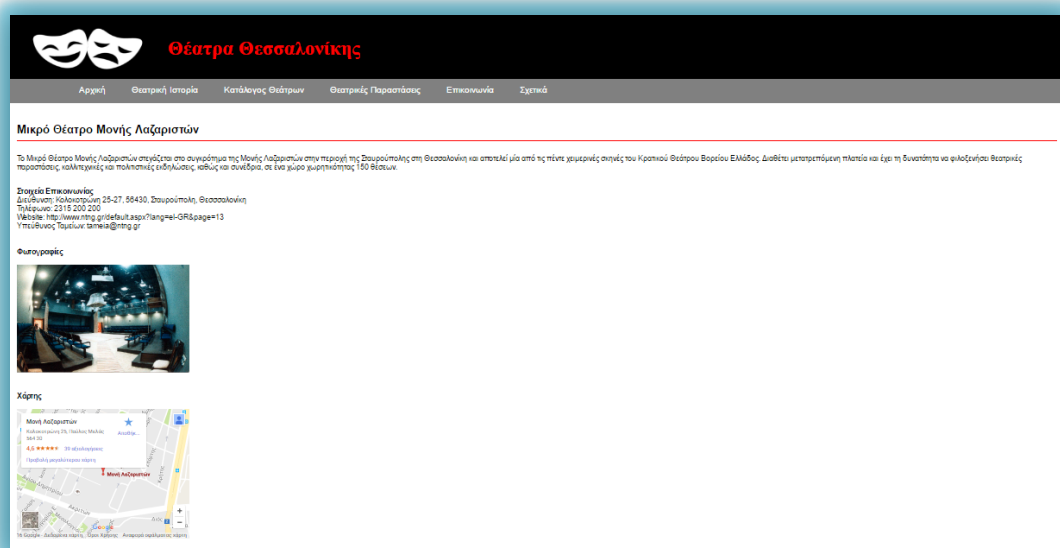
Θέατρα Θεσσαλονίκης

Αρχική Θεατρική Ιστορία Κατάλογος Θεάτρων Θεατρικές Παραστάσεις Επικοινωνία Σχετικά

Μικρό Θέατρο Μονής Λαζαριστών

Το Μικρό Θέατρο Μονής Λαζαριστών στεγάζεται στο συγκρότημα της Μονής Λαζαριστών στην περιοχή της Σταυρούπολης στη Θεσσαλονίκη και αποτελεί μία από τις πέντε χειμερινές σκηνές του Κρατικού Θεάτρου Βορείου Ελλάδος. Διαθέτει μετατρεπόμενη πλατεία και έχει τη δυνατότητα να φιλοξενήσει θεατρικές παραστάσεις, καλλιτεχνικές και πολιτιστικές εκδηλώσεις, καθώς και συνέδρια, σε ένα χώρο χωρητικότητας 150 θέσεων.

Στοιχεία Επικοινωνίας
Διεύθυνση: Κολοκοτρώνη 25-27, 56430, Σταυρούπολη, Θεσσαλονίκη
Τηλέφωνο: 2315 200 200
Website: http://www.ntng.gr/default.aspx?lang=el-GR&page=13
Υπεύθυνος Ταμείων: tameia@ntng.gr

Φωτογραφίες

Χάρτης

Μονή Λαζαριστών
Κολοκοτρώνη 25, Παύλος Μελάς 564 30
4,6 ★★★★★ 39 αξιολογήσεις
Προβολή μεγαλύτερου χάρτη
Αποθήκ...
Μονή Λαζαριστών
Google
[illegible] Όροι Χρήσης Αναφορά σφάλματος χάρτη